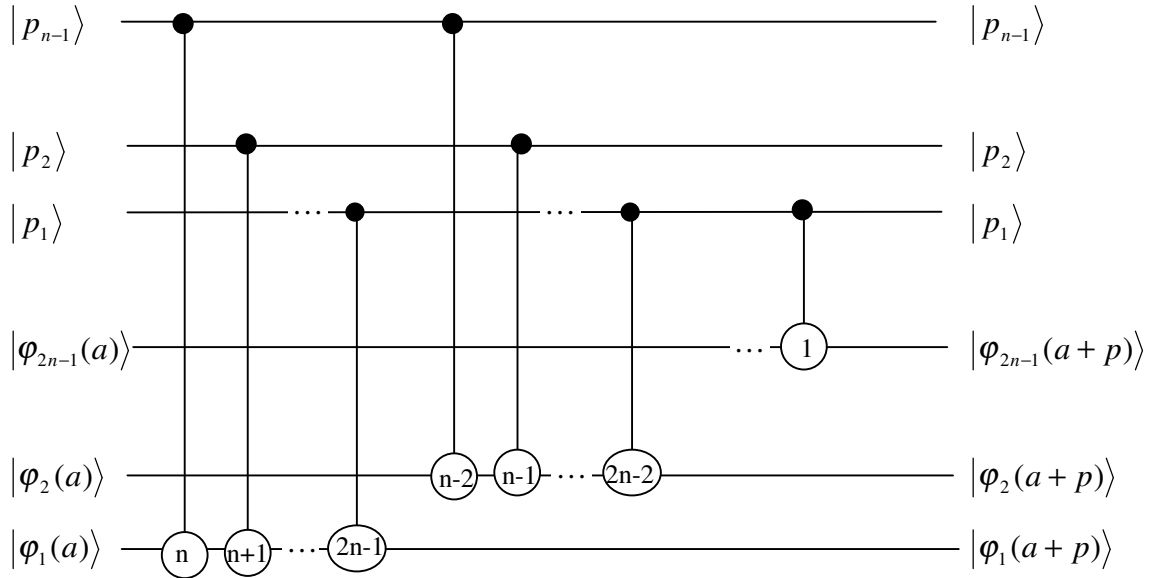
$|p_{n-1}\rangle$ $|p_{n-1}\rangle$

$|p_2\rangle$ $|p_2\rangle$

$|p_1\rangle$ ⋯ ⋯ $|p_1\rangle$

$|\varphi_{2n-1}(a)\rangle$ ⋯ 1 $|\varphi_{2n-1}(a+p)\rangle$

$|\varphi_2(a)\rangle$ n-2 n-1 ⋯ 2n-2 $|\varphi_2(a+p)\rangle$

$|\varphi_1(a)\rangle$ n n+1 ⋯ 2n-1 $|\varphi_1(a+p)\rangle$